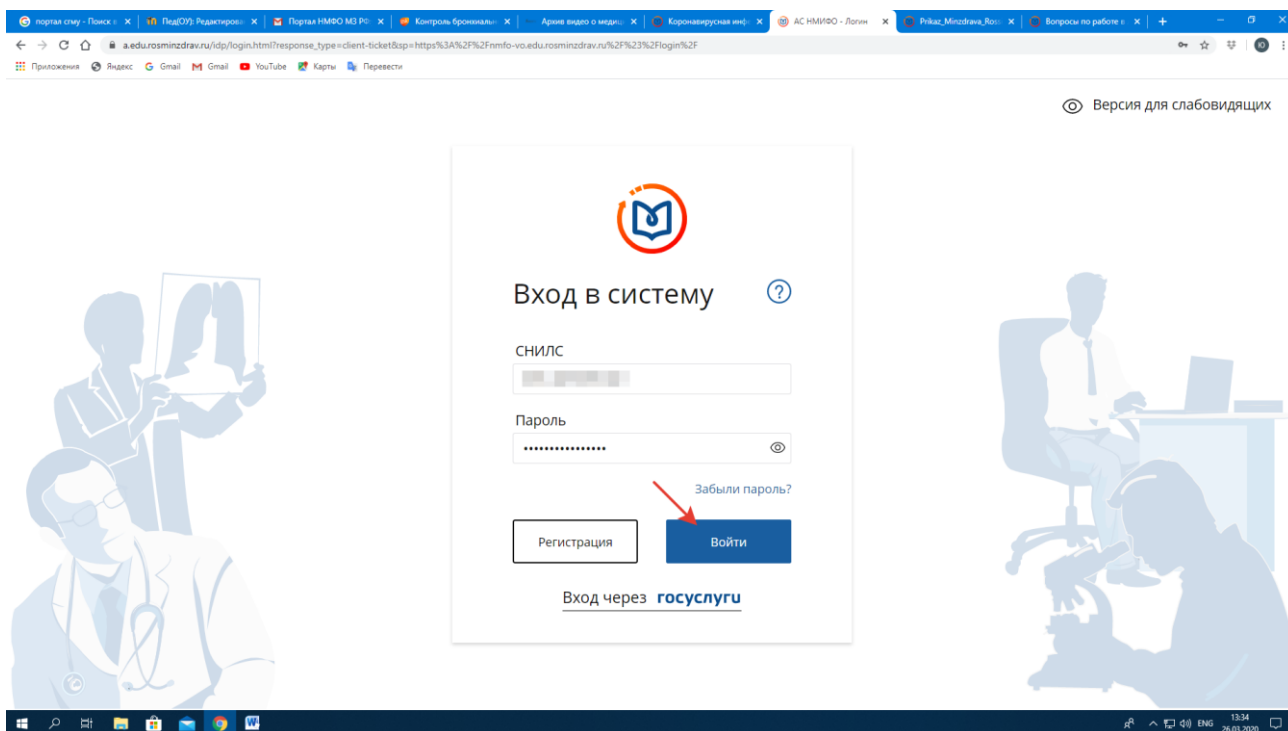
портал сгму - Поиск в | Пед(ОУ): Редактирова | Портал НМФО МЗ РФ | Контроль бронхиальн | Архив видео о медиц | Коронавирусная инф | АС НМИФО - Логин | Prikaz_Minzdrava_Ros | Вопросы по работе в

a.edu.rosminzdrav.ru/idp/login.html?response_type=client-ticket&sp=https%3A%2F%2Fnmfo-vo.edu.rosminzdrav.ru%2F%23%2Flogin%2F

Приложения Яндекс Gmail Gmail YouTube Карты Перевести

Версия для слабовидящих

Вход в систему

?

СНИЛС

Пароль

••••••••••••••••

Забыли пароль?

Регистрация

Войти

Вход через госуслуги

ENG 13:34 26.03.2020